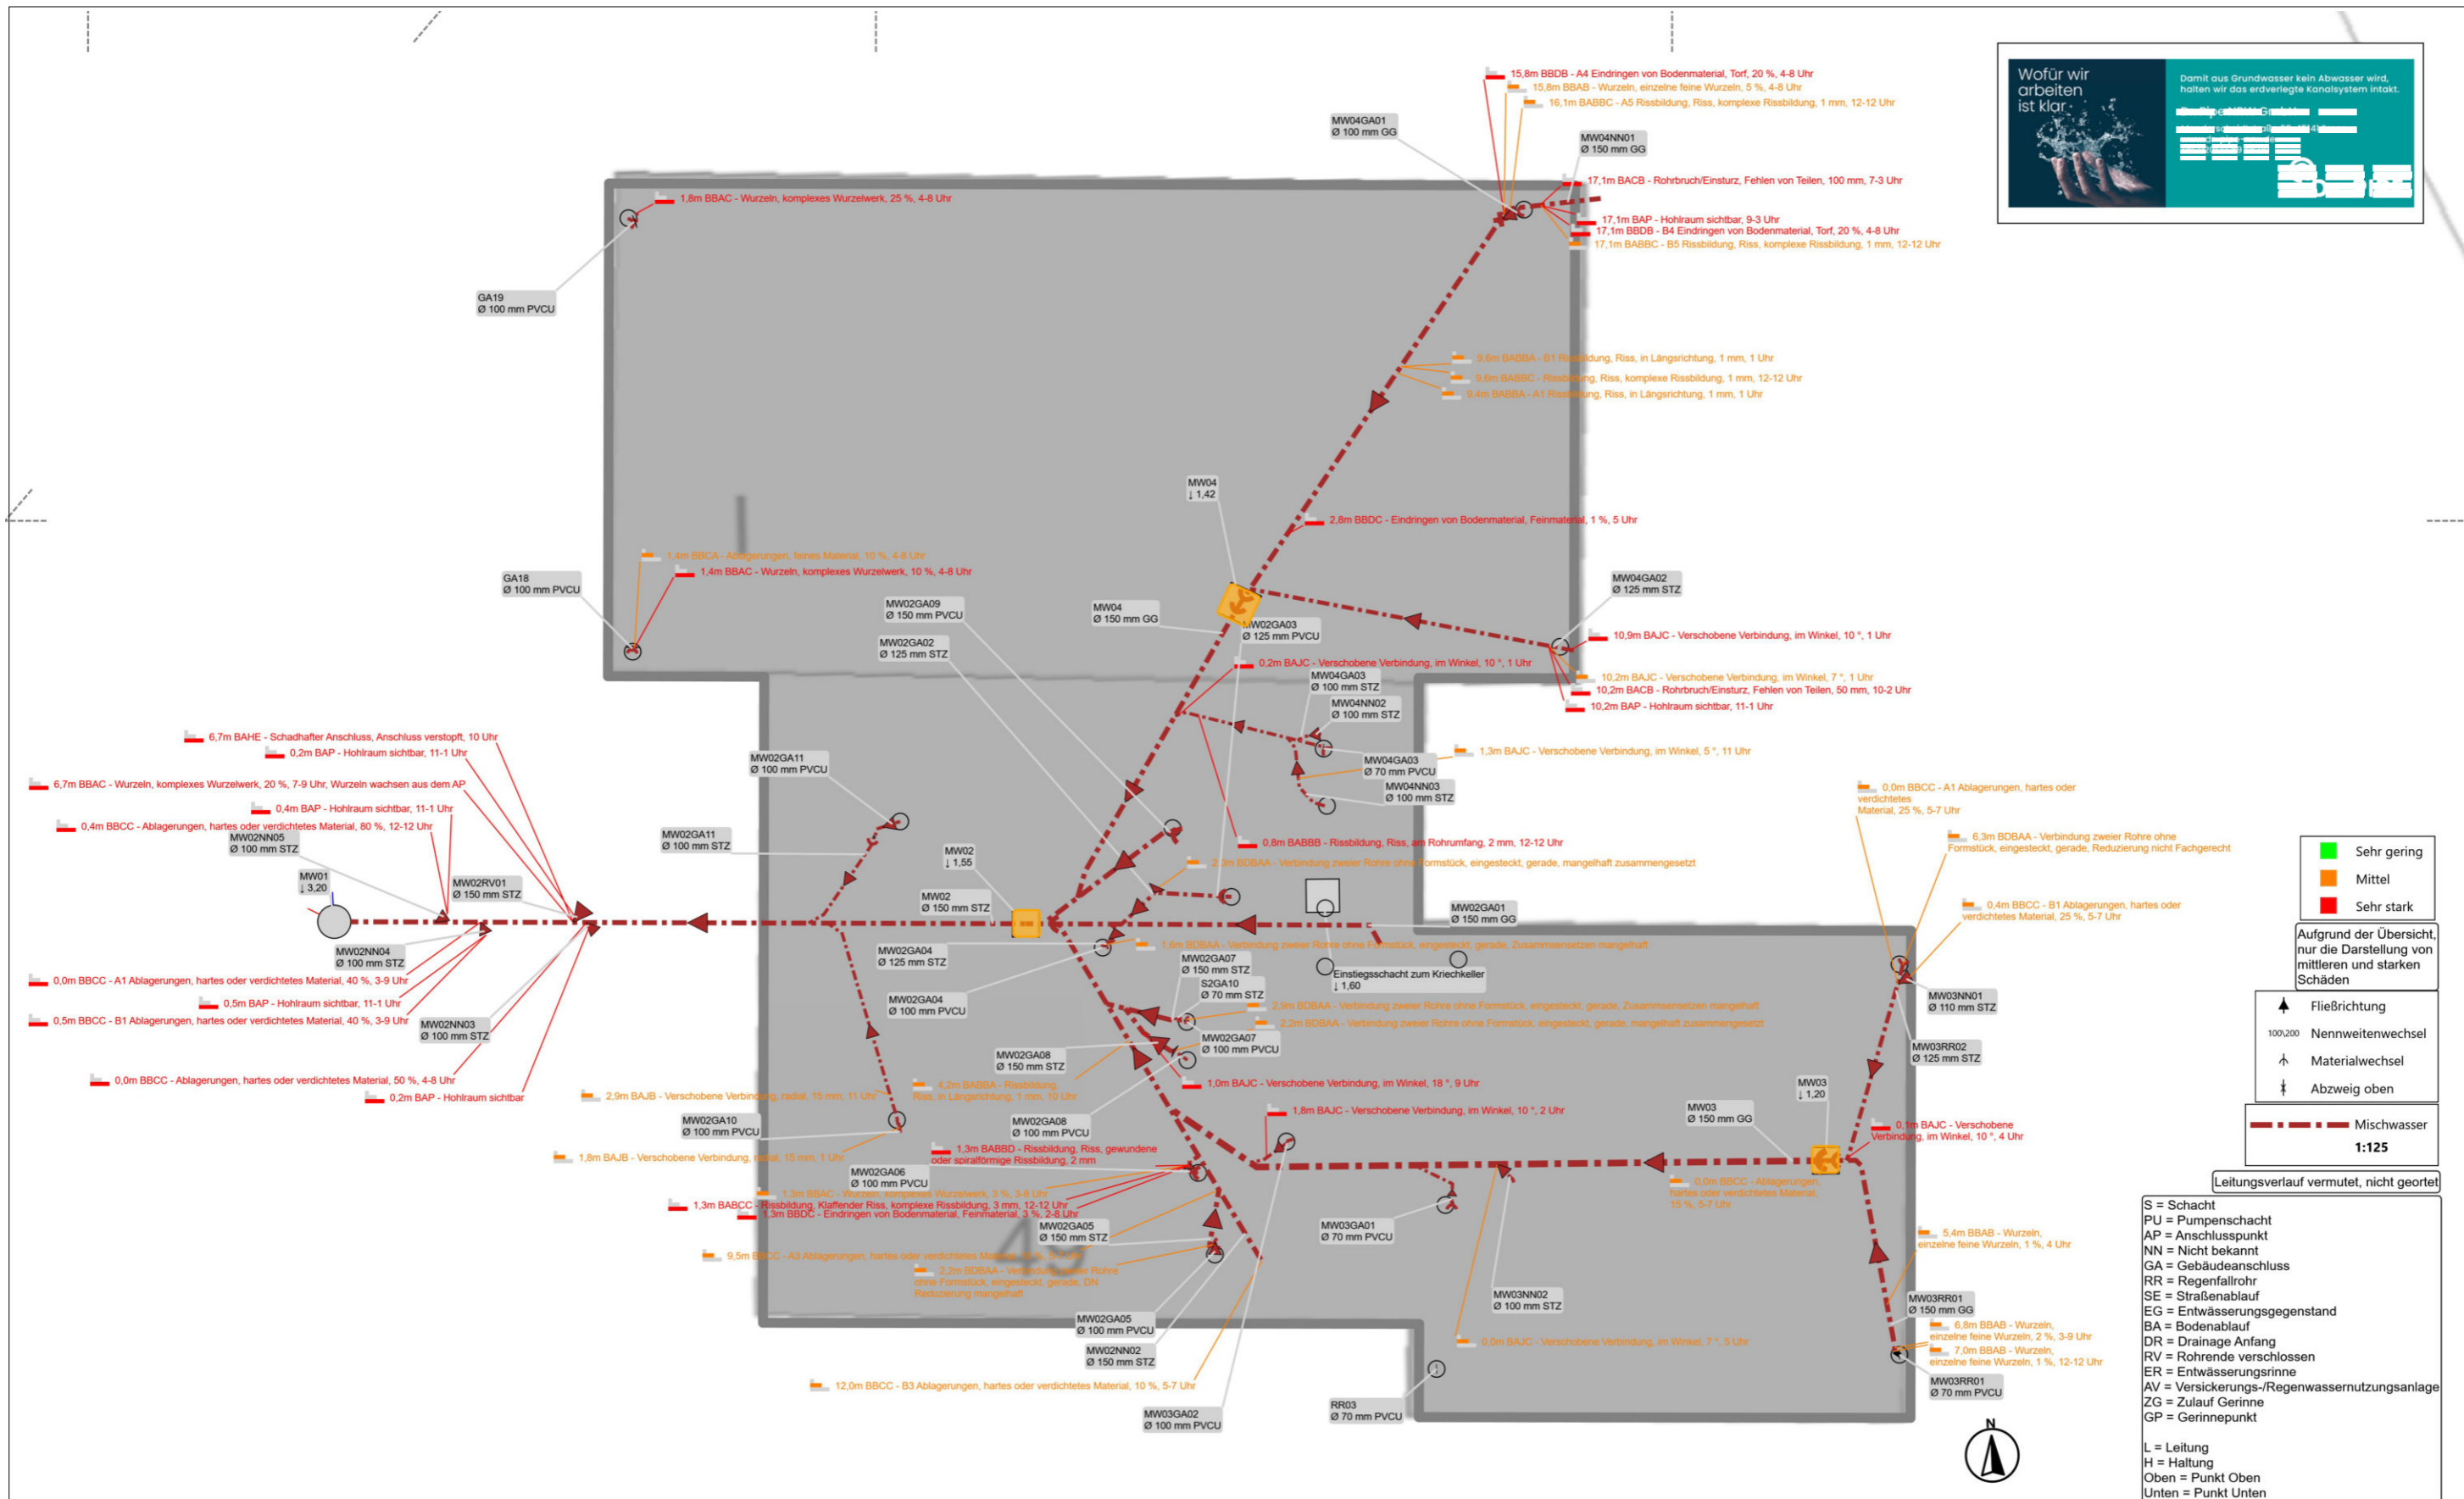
Wofür wir arbeiten ist klar.
Damit aus Grundwasser kein Abwasser wird, halten wir das erdverlegte Kanalsystem intakt.
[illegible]

15,8m BBDB - A4 Eindringen von Bodenmaterial, Torf, 20 %, 4-8 Uhr
15,8m BBAB - Wurzeln, einzelne feine Wurzeln, 5 %, 4-8 Uhr
16,1m BABBC - A5 Rissbildung, Riss, komplexe Rissbildung, 1 mm, 12-12 Uhr
MW04GA01
Ø 100 mm GG
MW04NN01
Ø 150 mm GG
17,1m BACB - Rohrbruch/Einsturz, Fehlen von Teilen, 100 mm, 7-3 Uhr
17,1m BAP - Hohlraum sichtbar, 9-3 Uhr
17,1m BBDB - B4 Eindringen von Bodenmaterial, Torf, 20 %, 4-8 Uhr
17,1m BABBC - B5 Rissbildung, Riss, komplexe Rissbildung, 1 mm, 12-12 Uhr
1,8m BBAC - Wurzeln, komplexes Wurzelwerk, 25 %, 4-8 Uhr
GA19
Ø 100 mm PVCU
9,6m BABBA - B1 Rissbildung, Riss, in Längsrichtung, 1 mm, 1 Uhr
9,6m BABBC - Rissbildung, Riss, komplexe Rissbildung, 1 mm, 12-12 Uhr
9,4m BABBA - A1 Rissbildung, Riss, in Längsrichtung, 1 mm, 1 Uhr
MW04
↓ 1,42
2,8m BBDC - Eindringen von Bodenmaterial, Feinmaterial, 1 %, 5 Uhr
1,4m BBCA - Ablagerungen, feines Material, 10 %, 4-8 Uhr
1,4m BBAC - Wurzeln, komplexes Wurzelwerk, 10 %, 4-8 Uhr
GA18
Ø 100 mm PVCU
MW02GA09
Ø 150 mm PVCU
MW02GA02
Ø 125 mm STZ
MW04
Ø 150 mm GG
MW02GA03
Ø 125 mm PVCU
MW04GA02
Ø 125 mm STZ
10,9m BAJC - Verschobene Verbindung, im Winkel, 10 °, 1 Uhr
0,2m BAJC - Verschobene Verbindung, im Winkel, 10 °, 1 Uhr
MW04GA03
Ø 100 mm STZ
MW04NN02
Ø 100 mm STZ
10,2m BAJC - Verschobene Verbindung, im Winkel, 7 °, 1 Uhr
10,2m BACB - Rohrbruch/Einsturz, Fehlen von Teilen, 50 mm, 10-2 Uhr
10,2m BAP - Hohlraum sichtbar, 11-1 Uhr
6,7m BAHE - Schadhafter Anschluss, Anschluss verstopft, 10 Uhr
0,2m BAP - Hohlraum sichtbar, 11-1 Uhr
MW02GA11
Ø 100 mm PVCU
MW04GA03
Ø 70 mm PVCU
1,3m BAJC - Verschobene Verbindung, im Winkel, 5 °, 11 Uhr
MW04NN03
Ø 100 mm STZ
6,7m BBAC - Wurzeln, komplexes Wurzelwerk, 20 %, 7-9 Uhr, Wurzeln wachsen aus dem AP
0,4m BAP - Hohlraum sichtbar, 11-1 Uhr
0,4m BBCC - Ablagerungen, hartes oder verdichtetes Material, 80 %, 12-12 Uhr
MW02NN05
Ø 100 mm STZ
MW02GA11
Ø 100 mm STZ
0,8m BABBB - Rissbildung, Riss, am Rohrumfang, 2 mm, 12-12 Uhr
0,0m BBCC - A1 Ablagerungen, hartes oder verdichtetes Material, 25 %, 5-7 Uhr
6,3m BDBAA - Verbindung zweier Rohre ohne Formstück, eingesteckt, gerade, Reduzierung nicht Fachgerecht
MW02
↓ 1,55
2,3m BDBAA - Verbindung zweier Rohre ohne Formstück, eingesteckt, gerade, mangelhaft zusammengesetzt
MW01
↓ 3,20
MW02RV01
Ø 150 mm STZ
MW02
Ø 150 mm STZ
MW02GA01
Ø 150 mm GG
0,4m BBCC - B1 Ablagerungen, hartes oder verdichtetes Material, 25 %, 5-7 Uhr
Sehr gering
Mittel
Sehr stark
Aufgrund der Übersicht, nur die Darstellung von mittleren und starken Schäden
MW02NN04
Ø 100 mm STZ
MW02GA04
Ø 125 mm STZ
1,6m BDBAA - Verbindung zweier Rohre ohne Formstück, eingesteckt, gerade, Zusammensetzen mangelhaft
MW02GA07
Ø 150 mm STZ
Einstiegsschacht zum Kriechkeller
↓ 1,60
0,0m BBCC - A1 Ablagerungen, hartes oder verdichtetes Material, 40 %, 3-9 Uhr
S2GA10
Ø 70 mm STZ
MW03NN01
Ø 110 mm STZ
Fließrichtung
0,5m BAP - Hohlraum sichtbar, 11-1 Uhr
MW02GA04
Ø 100 mm PVCU
2,9m BDBAA - Verbindung zweier Rohre ohne Formstück, eingesteckt, gerade, Zusammensetzen mangelhaft
100\200 Nennweitenwechsel
0,5m BBCC - B1 Ablagerungen, hartes oder verdichtetes Material, 40 %, 3-9 Uhr
MW02NN03
Ø 100 mm STZ
2,2m BDBAA - Verbindung zweier Rohre ohne Formstück, eingesteckt, gerade, mangelhaft zusammengesetzt
MW02GA07
Ø 100 mm PVCU
MW03RR02
Ø 125 mm STZ
Materialwechsel
MW02GA08
Ø 150 mm STZ
Abzweig oben
0,0m BBCC - Ablagerungen, hartes oder verdichtetes Material, 50 %, 4-8 Uhr
4,2m BABBA - Rissbildung, Riss, in Längsrichtung, 1 mm, 10 Uhr
1,0m BAJC - Verschobene Verbindung, im Winkel, 18 °, 9 Uhr
MW03
↓ 1,20
0,2m BAP - Hohlraum sichtbar
2,9m BAJB - Verschobene Verbindung, radial, 15 mm, 11 Uhr
Mischwasser
MW02GA10
Ø 100 mm PVCU
MW02GA08
Ø 100 mm PVCU
1,8m BAJC - Verschobene Verbindung, im Winkel, 10 °, 2 Uhr
MW03
Ø 150 mm GG
0,1m BAJC - Verschobene Verbindung, im Winkel, 10 °, 4 Uhr
1:125
1,8m BAJB - Verschobene Verbindung, radial, 15 mm, 1 Uhr
1,3m BABBD - Rissbildung, Riss, gewundene oder spiralförmige Rissbildung, 2 mm
MW02GA06
Ø 100 mm PVCU
Leitungsverlauf vermutet, nicht geortet
1,3m BBAC - Wurzeln, komplexes Wurzelwerk, 3 %, 3-9 Uhr
0,0m BBCC - Ablagerungen, hartes oder verdichtetes Material, 15 %, 5-7 Uhr
1,3m BABCC - Rissbildung, Klaffender Riss, komplexe Rissbildung, 3 mm, 12-12 Uhr
1,3m BBDC - Eindringen von Bodenmaterial, Feinmaterial, 3 %, 2-8 Uhr
S = Schacht
PU = Pumpenschacht
AP = Anschlusspunkt
NN = Nicht bekannt
GA = Gebäudeanschluss
RR = Regenfallrohr
SE = Straßenablauf
EG = Entwässerungsgegenstand
BA = Bodenablauf
DR = Drainage Anfang
RV = Rohrende verschlossen
ER = Entwässerungsrinne
AV = Versickerungs-/Regenwassernutzungsanlage
ZG = Zulauf Gerinne
GP = Gerinnepunkt
MW02GA05
Ø 150 mm STZ
MW03GA01
Ø 70 mm PVCU
5,4m BBAB - Wurzeln, einzelne feine Wurzeln, 1 %, 4 Uhr
9,5m BBCC - A3 Ablagerungen, hartes oder verdichtetes Material, 10 %, 5-7 Uhr
2,2m BDBAA - Verbindung zweier Rohre ohne Formstück, eingesteckt, gerade, DN Reduzierung mangelhaft
MW03NN02
Ø 100 mm STZ
MW03RR01
Ø 150 mm GG
6,8m BBAB - Wurzeln, einzelne feine Wurzeln, 2 %, 3-9 Uhr
7,0m BBAB - Wurzeln, einzelne feine Wurzeln, 1 %, 12-12 Uhr
MW02GA05
Ø 100 mm PVCU
0,0m BAJC - Verschobene Verbindung, im Winkel, 7 °, 5 Uhr
MW03RR01
Ø 70 mm PVCU
MW02NN02
Ø 150 mm STZ
12,0m BBCC - B3 Ablagerungen, hartes oder verdichtetes Material, 10 %, 5-7 Uhr
RR03
Ø 70 mm PVCU
MW03GA02
Ø 100 mm PVCU
N
L = Leitung
H = Haltung
Oben = Punkt Oben
Unten = Punkt Unten